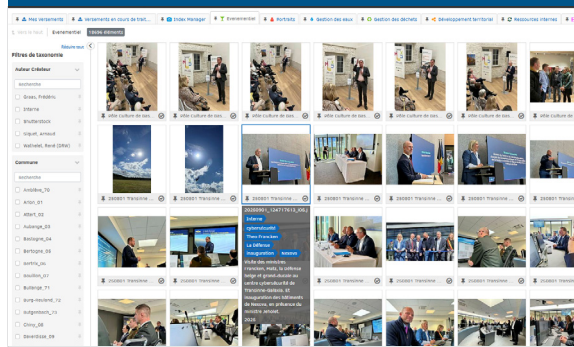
Mes versements | Versements en cours de trait... | Index Manager | Evénementiel | Portraits | Gestion des eaux | Gestion des déchets | Développement territorial | Ressources internes

Retour au travail | Evénementiel | Vider éléments

Réduire tout

Filtres de taxonomie

Auteur Créateur

Rechercher

Gosez, Frédéric
Interne
Bruxellestech
Siguet, Arnaud
Wathelet, René (DRW)

Commune

Rechercher

Andilly_79
Arlon_01
Attert_02
Aubange_03
Bastogne_04
Bertogne_05
Bertrix_06
Bouillon_07
Bullange_71
Burg-Reuland_72
Butgenbach_73
Chiny_08
Daverdisse_09

Atelier culture de sas...
Atelier culture de sas...
Atelier culture de sas...
Atelier culture de sas...
Atelier culture de sas...
Atelier culture de sas...

20200901_Transiinne ...
20200901_Transiinne ...
20200901_Transiinne ...
20200901_Transiinne ...
20200901_Transiinne ...
20200901_Transiinne ...
20200901_Transiinne ...

20200901_124717611_IOD...
Interne
cybersécurité
Thierry Francken
La Défense
inauguration
Nassogne

Thierry Francken, Maire, la Défense lange et ping mèche dessin ou centre cybersécurité de Transinne-Bastogne. Et inauguration des bâtiments de Nassogne, en présence du Ministre Jehovet. 2020

20200901_Transiinne ...
20200901_Transiinne ...
20200901_Transiinne ...
20200901_Transiinne ...
20200901_Transiinne ...
20200901_Transiinne ...